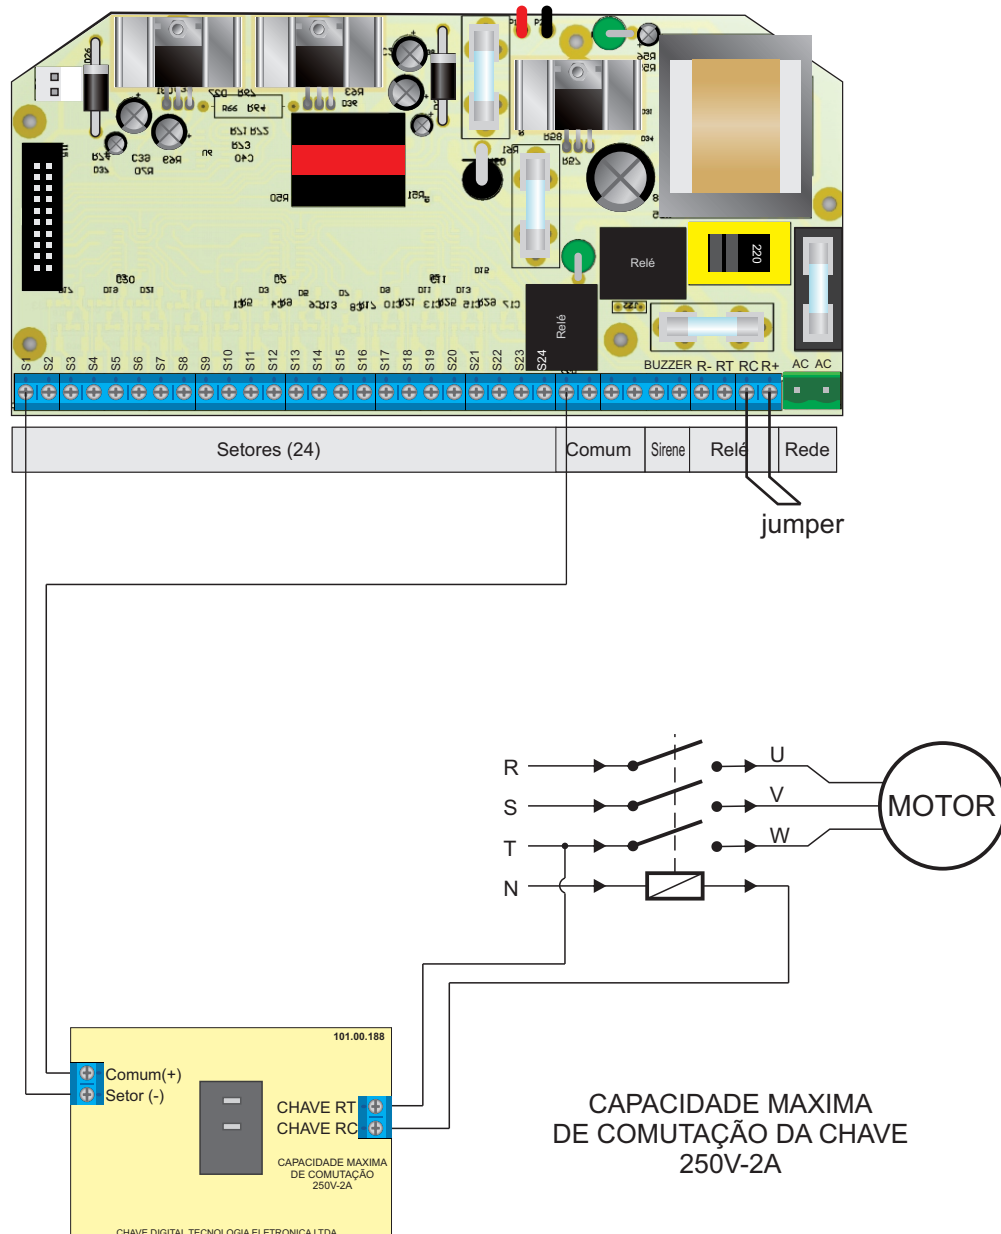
S1 S2 S3 S4 S5 S6 S7 S8 S9 S10 S11 S12 S13 S14 S15 S16 S17 S18 S19 S20 S21 S22 S23 S24

Relé

Relé

220

BUZZER R- RT RC R+

AC AC

| Setores (24) | Comum | Sirene | Relé | Rede |
|---|---|---|---|---|

jumper

R
S
T
N

U
V
W

MOTOR

101.00.188

Comum(+)
Setor (-)

CHAVE RT
CHAVE RC

CAPACIDADE MAXIMA DE COMUTAÇÃO 250V-2A

CHAVE DIGITAL TECNOLOGIA ELETRONICA LTDA

CAPACIDADE MAXIMA
DE COMUTAÇÃO DA CHAVE
250V-2A